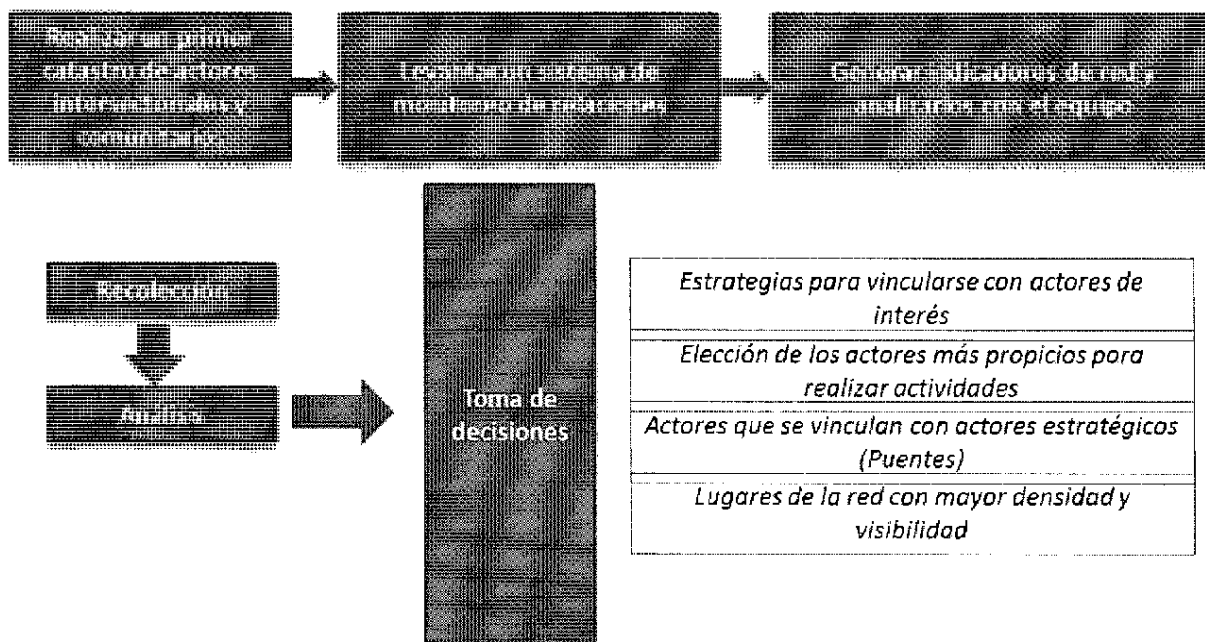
Realizar un primer catastro de actores institucionales y comunitarios

Levantar un sistema de monitoreo de relaciones

Generar indicadores de red y analizarlos con el equipo

Recolección

Análisis

Toma de decisiones

Estrategias para vincularse con actores de interés

Elección de los actores más propicios para realizar actividades

Actores que se vinculan con actores estratégicos (Puentes)

Lugares de la red con mayor densidad y visibilidad